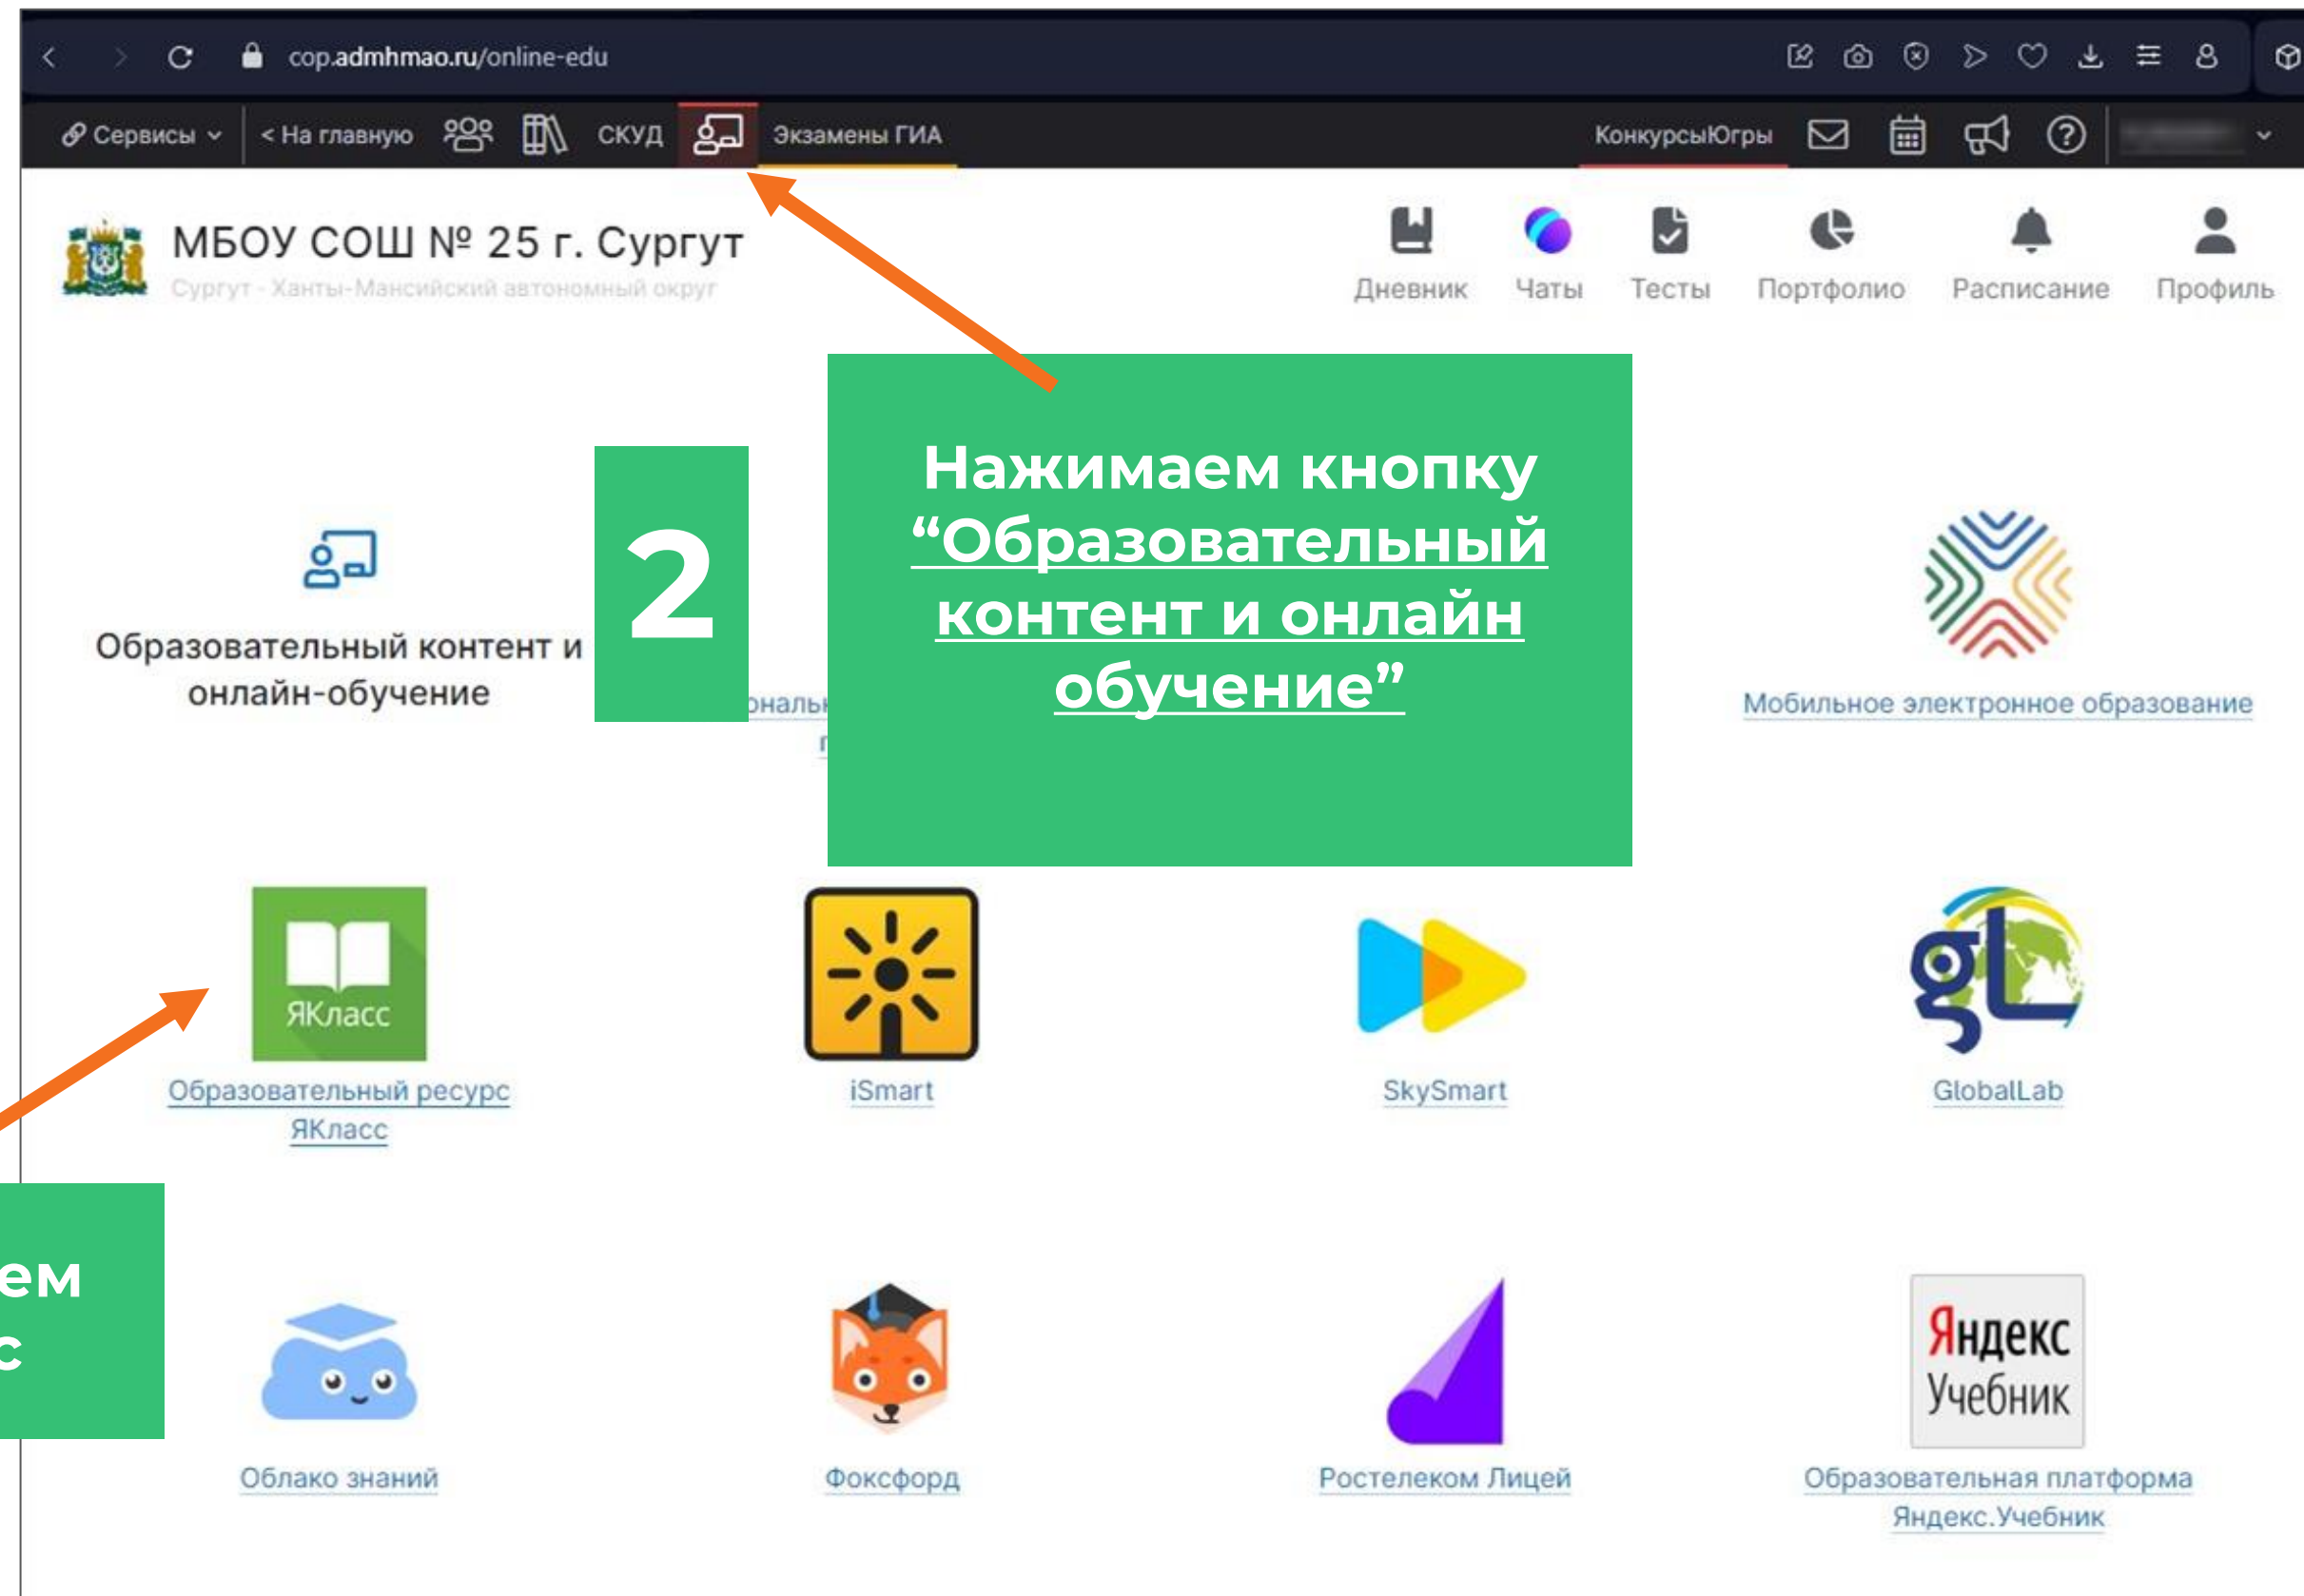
cop.admhmao.ru/online-edu

Сервисы
< На главную
СКУД
Экзамены ГИА
КонкурсыЮгры

МБОУ СОШ № 25 г. Сургут
Сургут - Ханты-Мансийский автономный округ

Дневник
Чаты
Тесты
Портфолио
Расписание
Профиль

2

Нажимаем кнопку “Образовательный контент и онлайн обучение”

Образовательный контент и онлайн-обучение

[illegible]ональ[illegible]

Мобильное электронное образование

ЯКласс
Образовательный ресурс ЯКласс

iSmart

SkySmart

GlobalLab

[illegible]ем
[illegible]с

Облако знаний

Фоксфорд

Ростелеком Лицей

Яндекс Учебник
Образовательная платформа Яндекс.Учебник